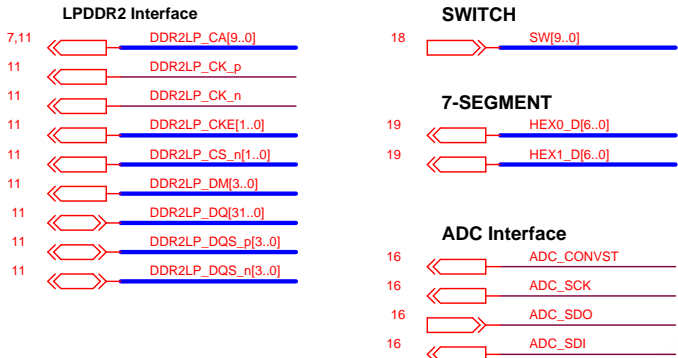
LPDDR2 Interface

7,11 DDR2LP_CA[9..0]

11 DDR2LP_CK_p

11 DDR2LP_CK_n

11 DDR2LP_CKE[1..0]

11 DDR2LP_CS_n[1..0]

11 DDR2LP_DM[3..0]

11 DDR2LP_DQ[31..0]

11 DDR2LP_DQS_p[3..0]

11 DDR2LP_DQS_n[3..0]

SWITCH

18 SW[9..0]

7-SEGMENT

19 HEX0_D[6..0]

19 HEX1_D[6..0]

ADC Interface

16 ADC_CONVST

16 ADC_SCK

16 ADC_SDO

16 ADC_SDI